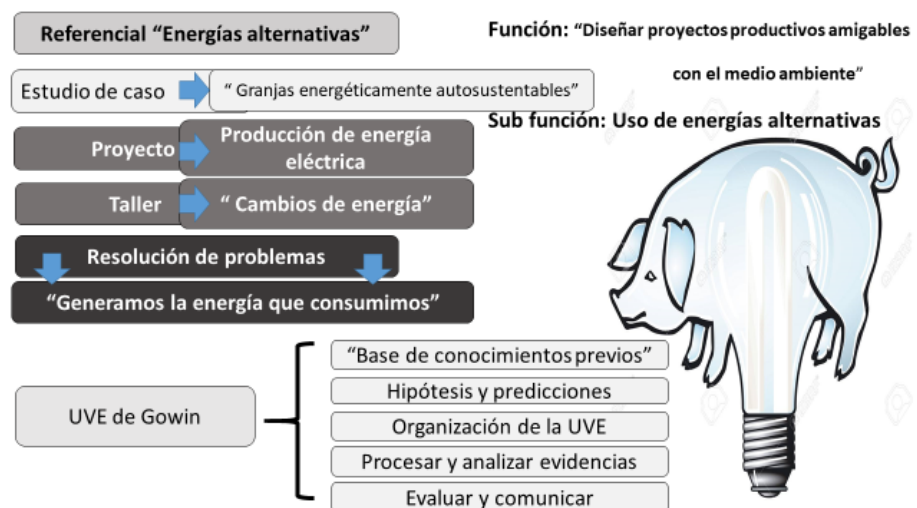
Referencial "Energías alternativas"

Función: "Diseñar proyectos productivos amigables con el medio ambiente"

Estudio de caso

" Granjas energéticamente autosustentables"

Sub función: Uso de energías alternativas

Proyecto

Producción de energía eléctrica

Taller

" Cambios de energía"

Resolución de problemas

"Generamos la energía que consumimos"

UVE de Gowin

"Base de conocimientos previos"

Hipótesis y predicciones

Organización de la UVE

Procesar y analizar evidencias

Evaluar y comunicar